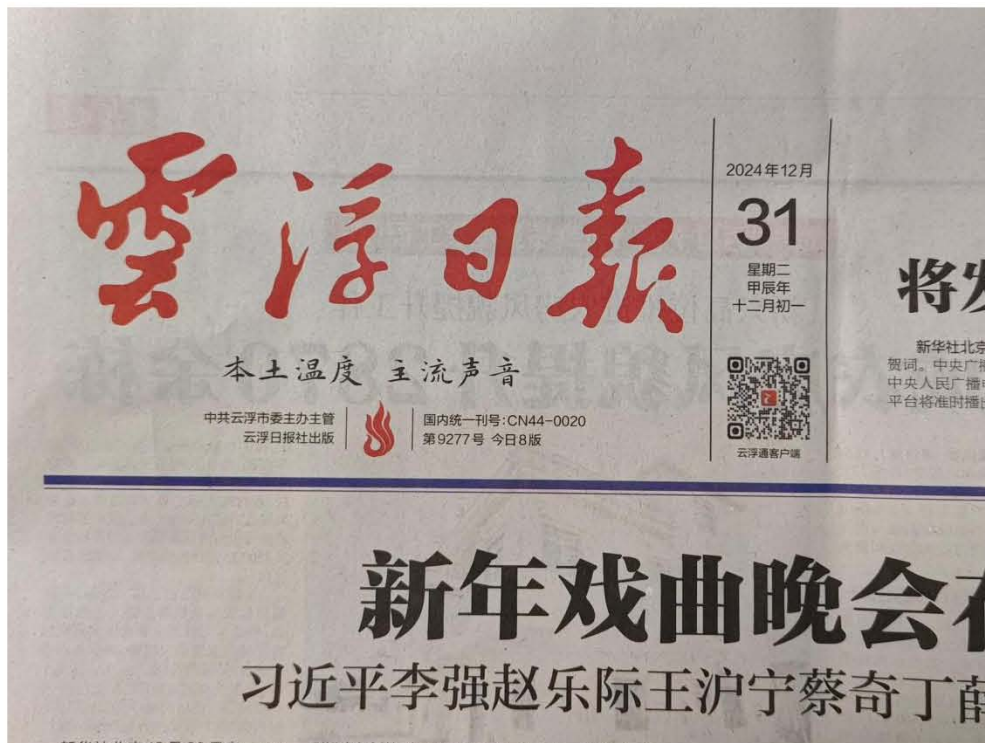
云浮日报

本土温度 主流声音

中共云浮市委主办主管
云浮日报社出版

国内统一刊号:CN44-0020
第9277号 今日8版

2024年12月
31
星期二
甲辰年
十二月初一

云浮通客户端

将发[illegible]

新华社北京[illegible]
贺词。中央广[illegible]
中央人民广播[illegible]
平台将准时播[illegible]

新年戏曲晚会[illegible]

习近平李强赵乐际王沪宁蔡奇丁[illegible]